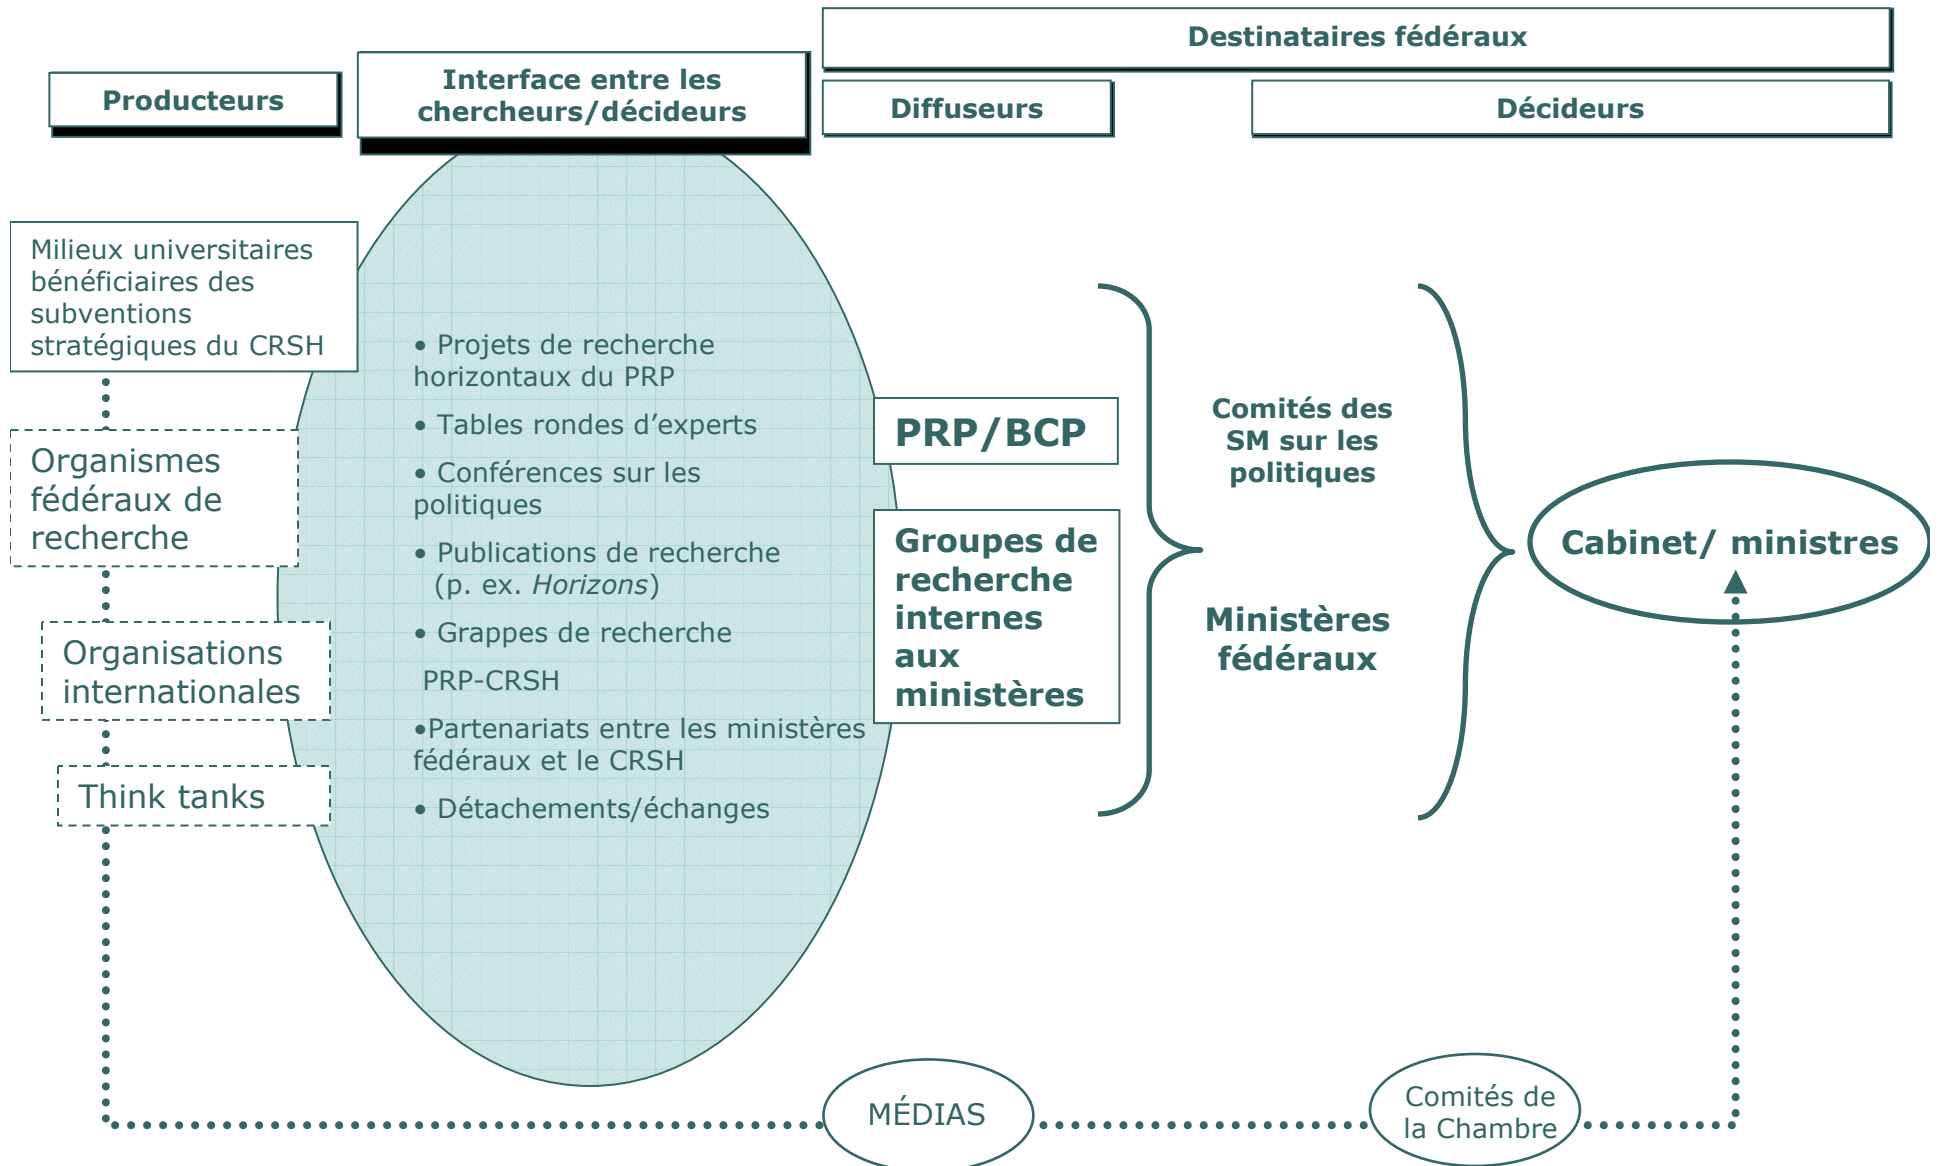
Destinataires fédéraux

Producteurs

Interface entre les chercheurs/décideurs

Diffuseurs

Décideurs

Milieux universitaires bénéficiaires des subventions stratégiques du CRSH

Organismes fédéraux de recherche

Organisations internationales

Think tanks

• Projets de recherche horizontaux du PRP

• Tables rondes d'experts

• Conférences sur les politiques

• Publications de recherche (p. ex. *Horizons*)

• Grappes de recherche PRP-CRSH

•Partenariats entre les ministères fédéraux et le CRSH

• Détachements/échanges

PRP/BCP

Groupes de recherche internes aux ministères

Comités des SM sur les politiques

Ministères fédéraux

Cabinet/ ministres

MÉDIAS

Comités de la Chambre